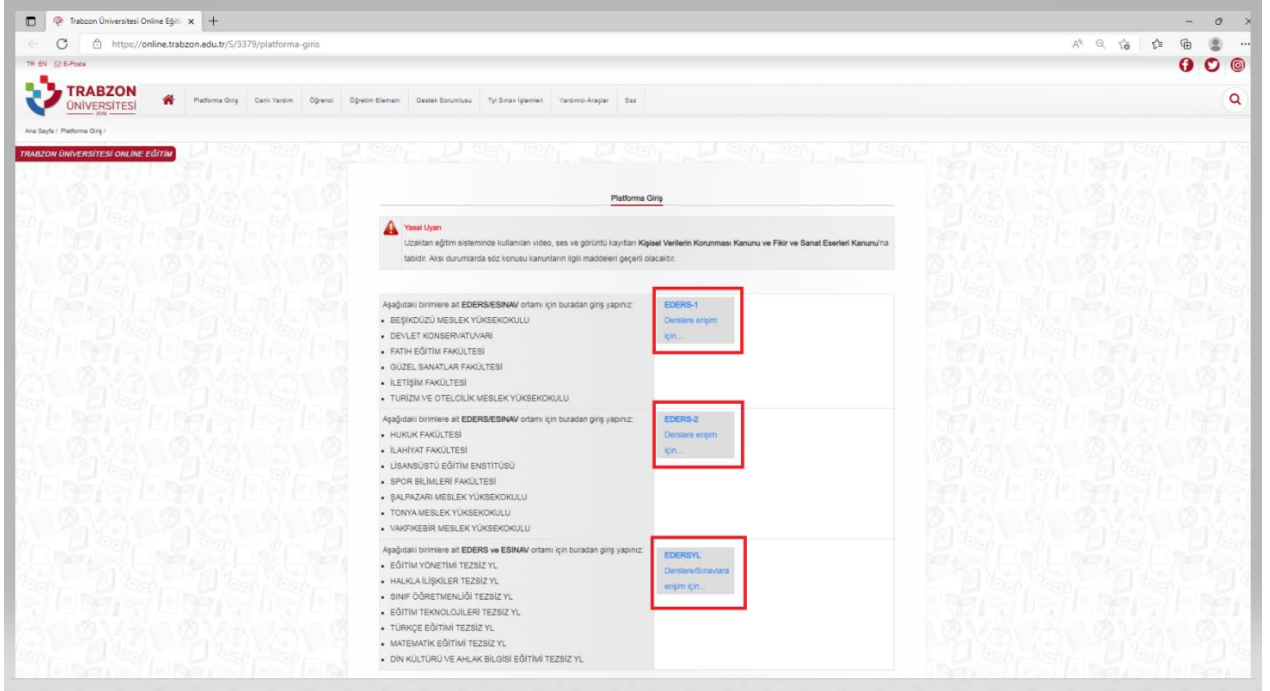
Trabzon Üniversitesi Online Eğiti ×

https://online.trabzon.edu.tr/S/3379/platforma-giris

TR EN E-Posta

TRABZON ÜNİVERSİTESİ 2018

Platforma Giriş | Canlı Yardım | Öğrenci | Öğretim Elemanı | Destek Sorumlusu | Tyl Sınav İşlemleri | Yardımcı Araçlar | Sss

Ana Sayfa / Platforma Giriş /

TRABZON ÜNİVERSİTESİ ONLINE EĞİTİM

Platforma Giriş

Yasal Uyarı
Uzaktan eğitim sisteminde kullanılan video, ses ve görüntü kayıtları Kişisel Verilerin Korunması Kanunu ve Fikir ve Sanat Eserleri Kanunu'na tabidir. Aksi durumlarda söz konusu kanunların ilgili maddeleri geçerli olacaktır.

Aşağıdaki birimlere ait EDERS/ESINAV ortamı için buradan giriş yapınız:
• BEŞİKDÜZÜ MESLEK YÜKSEKOKULU
• DEVLET KONSERVATUVARI
• FATİH EĞİTİM FAKÜLTESİ
• GÜZEL SANATLAR FAKÜLTESİ
• İLETİŞİM FAKÜLTESİ
• TURİZM VE OTELCİLİK MESLEK YÜKSEKOKULU

EDERS-1
Derslere erişim için...

Aşağıdaki birimlere ait EDERS/ESINAV ortamı için buradan giriş yapınız:
• HUKUK FAKÜLTESİ
• İLAHİYAT FAKÜLTESİ
• LİSANSÜSTÜ EĞİTİM ENSTİTÜSÜ
• SPOR BİLİMLERİ FAKÜLTESİ
• ŞALPAZARI MESLEK YÜKSEKOKULU
• TONYA MESLEK YÜKSEKOKULU
• VAKFIKEBİR MESLEK YÜKSEKOKULU

EDERS-2
Derslere erişim için...

Aşağıdaki birimlere ait EDERS ve ESINAV ortamı için buradan giriş yapınız:
• EĞİTİM YÖNETİMİ TEZSİZ YL
• HALKLA İLİŞKİLER TEZSİZ YL
• SINIF ÖĞRETMENLİĞİ TEZSİZ YL
• EĞİTİM TEKNOLOJİLERİ TEZSİZ YL
• TÜRKÇE EĞİTİMİ TEZSİZ YL
• MATEMATİK EĞİTİMİ TEZSİZ YL
• DİN KÜLTÜRÜ VE AHLAK BİLGİSİ EĞİTİMİ TEZSİZ YL

EDERSYL
Derslere/Sınavlara erişim için...